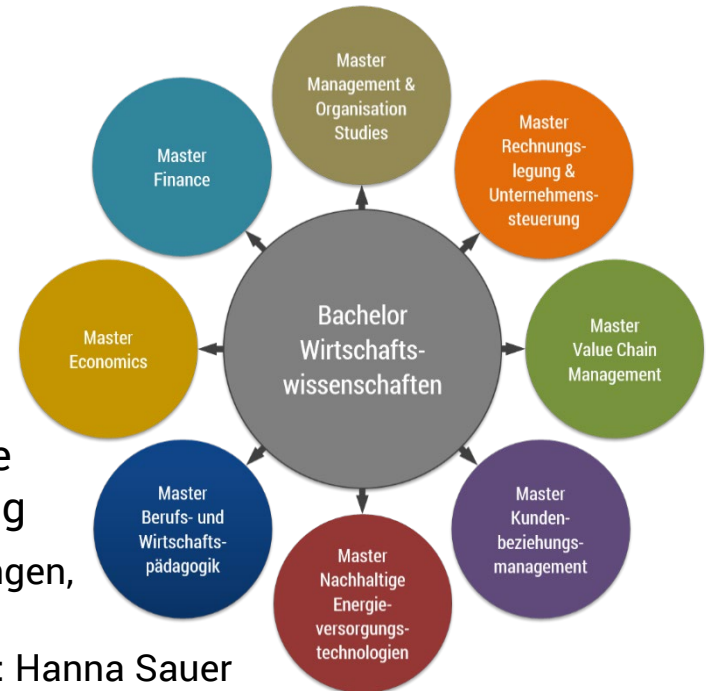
Master Management & Organisation Studies

Master Rechnungslegung & Unternehmenssteuerung

Master Finance

Bachelor Wirtschaftswissenschaften

Master Economics

Master Value Chain Management

Master Berufs- und Wirtschaftspädagogik

Master Kundenbeziehungsmanagement

Master Nachhaltige Energieversorgungstechnologien

e

g

ngen,

: Hanna Sauer